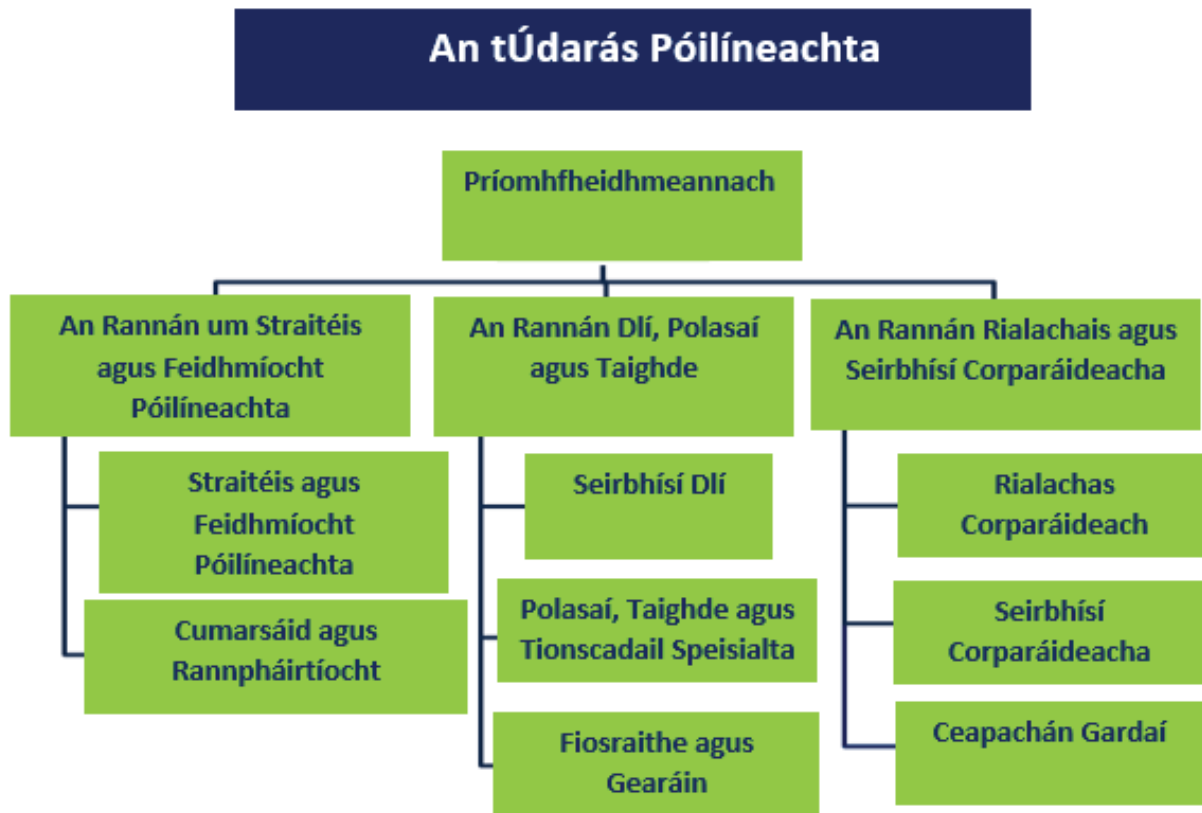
An tÚdarás Póilíneachta

Príomhfheidhmeannach

An Rannán um Straitéis agus Feidhmíocht Póilíneachta

Straitéis agus Feidhmíocht Póilíneachta

Cumarsáid agus Rannpháirtíocht

An Rannán Dlí, Polasaí agus Taighde

Seirbhísí Dlí

Polasaí, Taighde agus Tionscadail Speisialta

Fiosraithe agus Gearáin

An Rannán Rialachais agus Seirbhísí Corparáideacha

Rialachas Corparáideach

Seirbhísí Corparáideacha

Ceapachán Gardaí